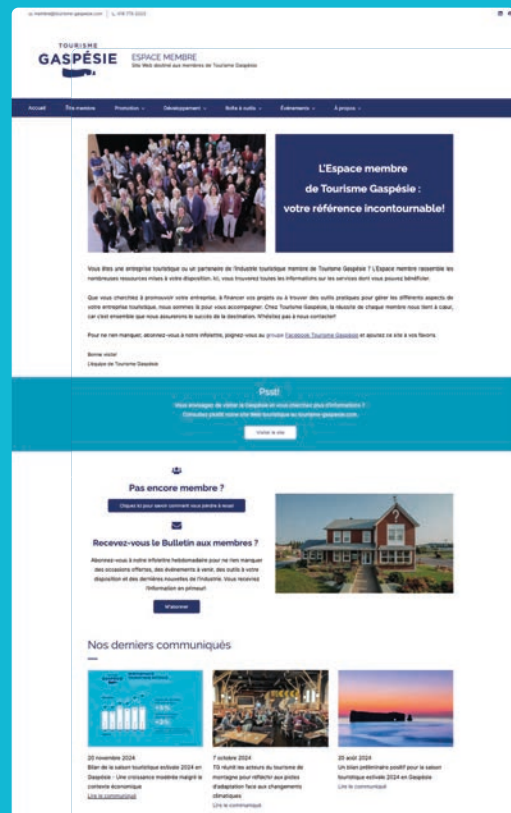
membre@tourisme-gaspesie.com | 418 775-2223

TOURISME GASPÉSIE

ESPACE MEMBRE
Site Web destiné aux membres de Tourisme Gaspésie

Accueil | Être membre | Promotion | Développement | Boîte à outils | Événements | À propos

L'Espace membre de Tourisme Gaspésie : votre référence incontournable!

Vous êtes une entreprise touristique ou un partenaire de l'industrie touristique membre de Tourisme Gaspésie ? L'Espace membre rassemble les nombreuses ressources mises à votre disposition. Ici, vous trouverez toutes les informations sur les services dont vous pouvez bénéficier.

Que vous cherchiez à promouvoir votre entreprise, à financer vos projets ou à trouver des outils pratiques pour gérer les différents aspects de votre entreprise touristique, nous sommes là pour vous accompagner. Chez Tourisme Gaspésie, la réussite de chaque membre nous tient à cœur, car c'est ensemble que nous assurerons le succès de la destination. N'hésitez pas à nous contacter!

Pour ne rien manquer, abonnez-vous à notre infolettre, joignez-vous au groupe Facebook Tourisme Gaspésie et ajoutez ce site à vos favoris.

Bonne visite!
L'équipe de Tourisme Gaspésie

Pssit!
Vous envisagez de visiter la Gaspésie et vous cherchez plus d'informations ?
Consultez plutôt notre site Web touristique au tourisme-gaspesie.com.

Visiter le site

Pas encore membre ?
Cliquez ici pour savoir comment vous joindre à nous!

Recevez-vous le Bulletin aux membres ?
Abonnez-vous à notre infolettre hebdomadaire pour ne rien manquer des occasions offertes, des événements à venir, des outils à votre disposition et des dernières nouvelles de l'industrie. Vous recevrez l'information en primeur!

M'abonner

Nos derniers communiqués

20 novembre 2024
Bilan de la saison touristique estivale 2024 en Gaspésie - Une croissance modérée malgré le contexte économique
Lire le communiqué

7 octobre 2024
TG réunit les acteurs du tourisme de montagne pour réfléchir aux pistes d'adaptation face aux changements climatiques
Lire le communiqué

20 août 2024
Un bilan préliminaire positif pour la saison touristique estivale 2024 en Gaspésie
Lire le communiqué